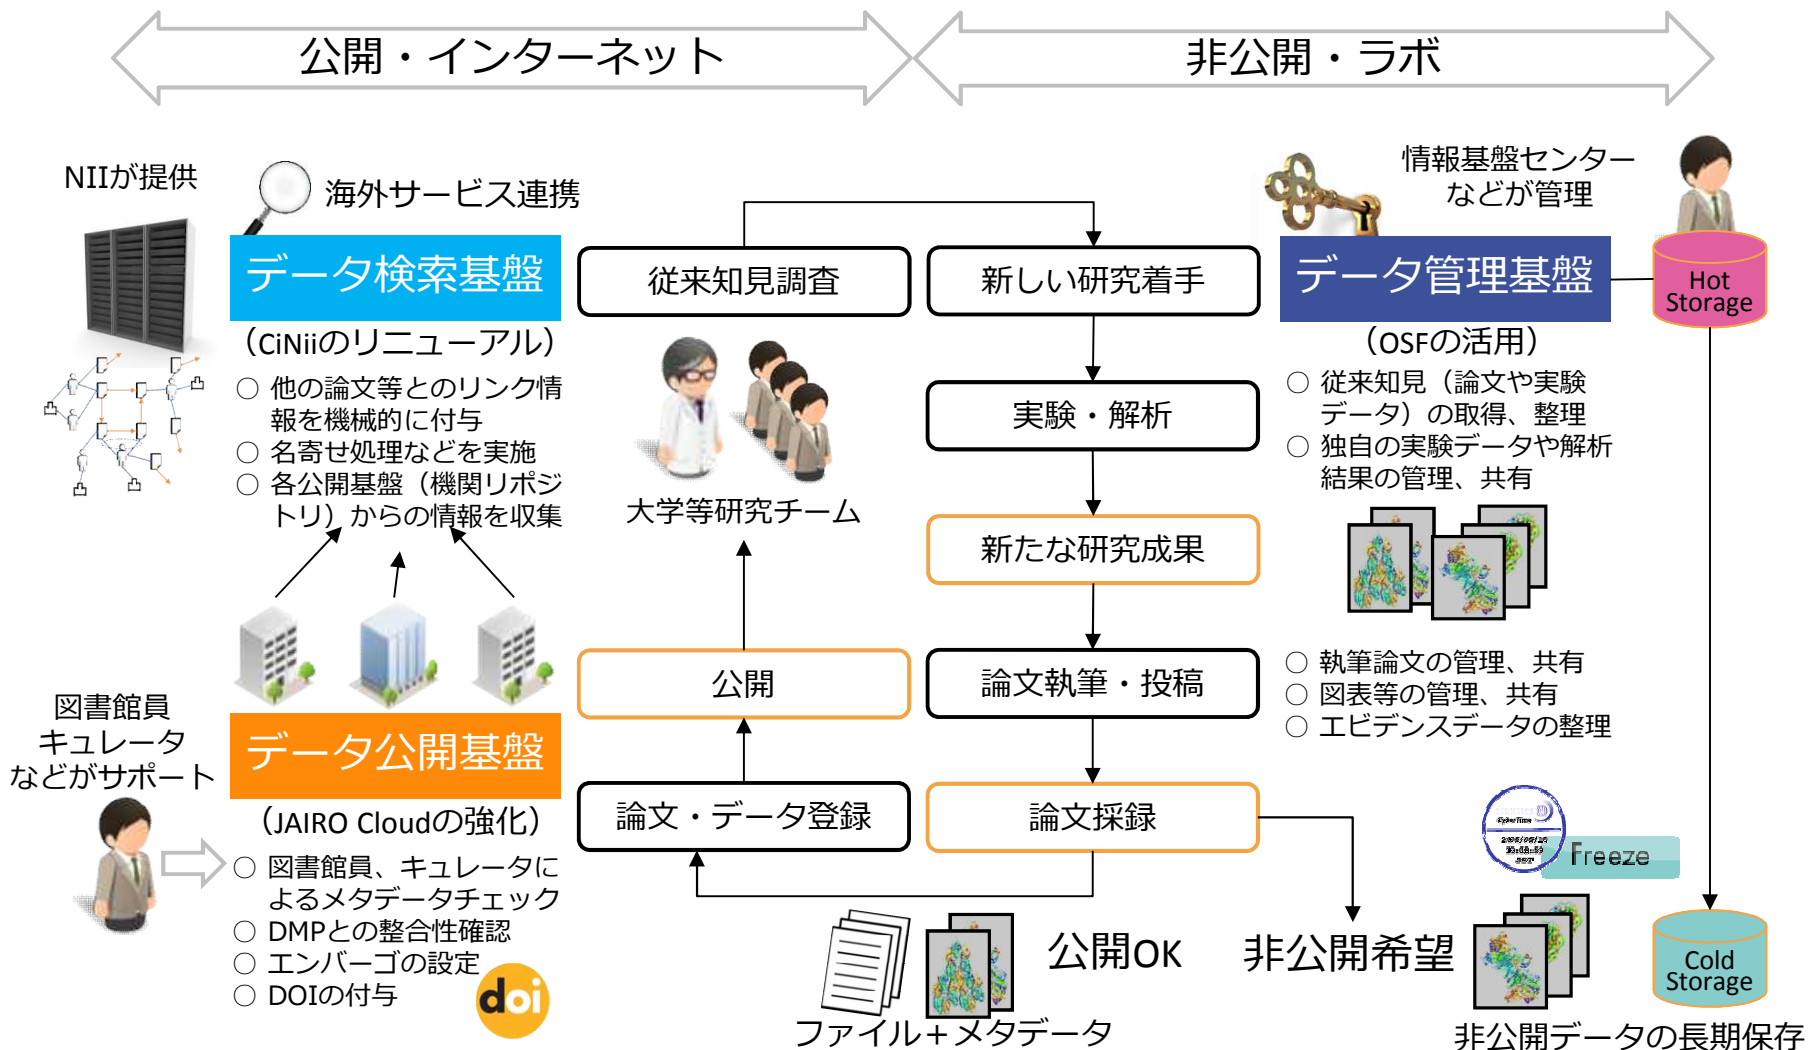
公開・インターネット

非公開・ラボ

NIIが提供

海外サービス連携

データ検索基盤

（CiNiiのリニューアル）

○ 他の論文等とのリンク情報を機械的に付与
○ 名寄せ処理などを実施
○ 各公開基盤（機関リポジトリ）からの情報を収集

従来知見調査

新しい研究着手

大学等研究チーム

実験・解析

新たな研究成果

論文執筆・投稿

公開

論文・データ登録

論文採録

情報基盤センターなどが管理

データ管理基盤

Hot Storage

（OSFの活用）

○ 従来知見（論文や実験データ）の取得、整理
○ 独自の実験データや解析結果の管理、共有

○ 執筆論文の管理、共有
○ 図表等の管理、共有
○ エビデンスデータの整理

図書館員
キュレータ
などがサポート

データ公開基盤

（JAIRO Cloudの強化）

○ 図書館員、キュレータによるメタデータチェック
○ DMPとの整合性確認
○ エンバーゴの設定
○ DOIの付与

doi

公開OK

ファイル＋メタデータ

非公開希望

Freeze

Cold Storage

非公開データの長期保存